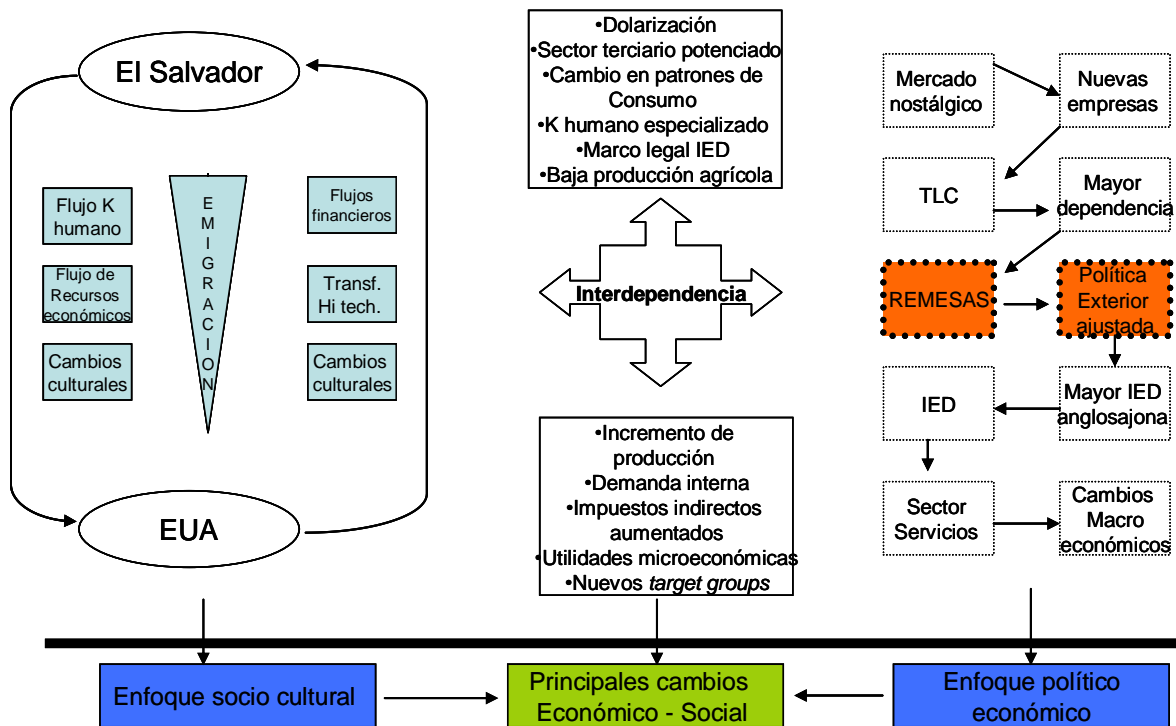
El Salvador

Flujo K humano

Flujo de Recursos económicos

Cambios culturales

E
M
I
G
R
A
C
I
O
N

Flujos financieros

Transf. Hi tech.

Cambios culturales

EUA

•Dolarización
•Sector terciario potenciado
•Cambio en patrones de Consumo
•K humano especializado
•Marco legal IED
•Baja producción agrícola

Interdependencia

•Incremento de producción
•Demanda interna
•Impuestos indirectos aumentados
•Utilidades microeconómicas
•Nuevos *target groups*

Mercado nostálgico

Nuevas empresas

TLC

Mayor dependencia

REMESAS

Política Exterior ajustada

IED

Mayor IED anglosajona

Sector Servicios

Cambios Macro económicos

Enfoque socio cultural

Principales cambios Económico - Social

Enfoque político económico